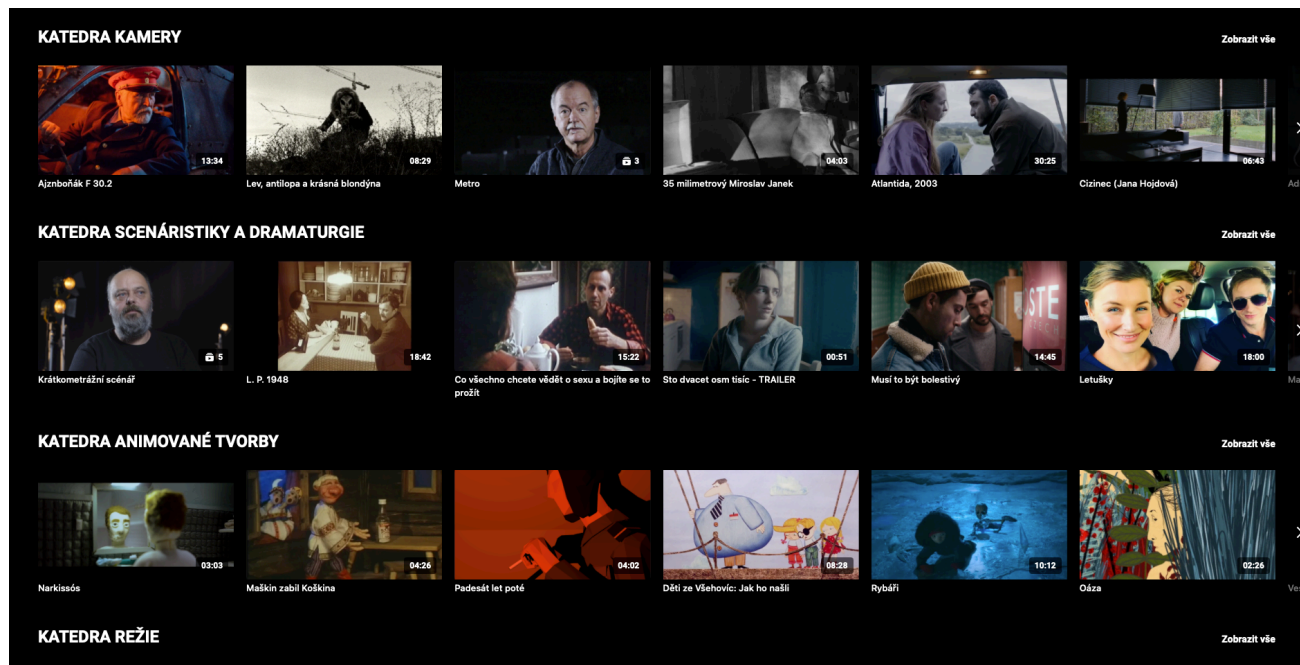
KATEDRA KAMERY

Zobrazit vše

13:34
Ajznboňák F 30.2

08:29
Lev, antilopa a krásná blondýna

3
Metro

04:03
35 milimetrový Miroslav Janek

30:25
Atlantida, 2003

06:43
Cizinec (Jana Hojdová)

Ad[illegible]

KATEDRA SCENÁRISTIKY A DRAMATURGIE

Zobrazit vše

5
Krátkometrážní scénář

18:42
L. P. 1948

15:22
Co všechno chcete vědět o sexu a bojíte se to prožít

00:51
Sto dvacet osm tisíc - TRAILER

14:45
Musí to být bolestivý

18:00
Letušky

Ma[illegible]

KATEDRA ANIMOVANÉ TVORBY

Zobrazit vše

03:03
Narkissós

04:26
Maškin zabil Koškina

04:02
Padesát let poté

08:28
Děti ze Všehovic: Jak ho našli

10:12
Rybáři

02:26
Oáza

Ve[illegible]

KATEDRA REŽIE

Zobrazit vše